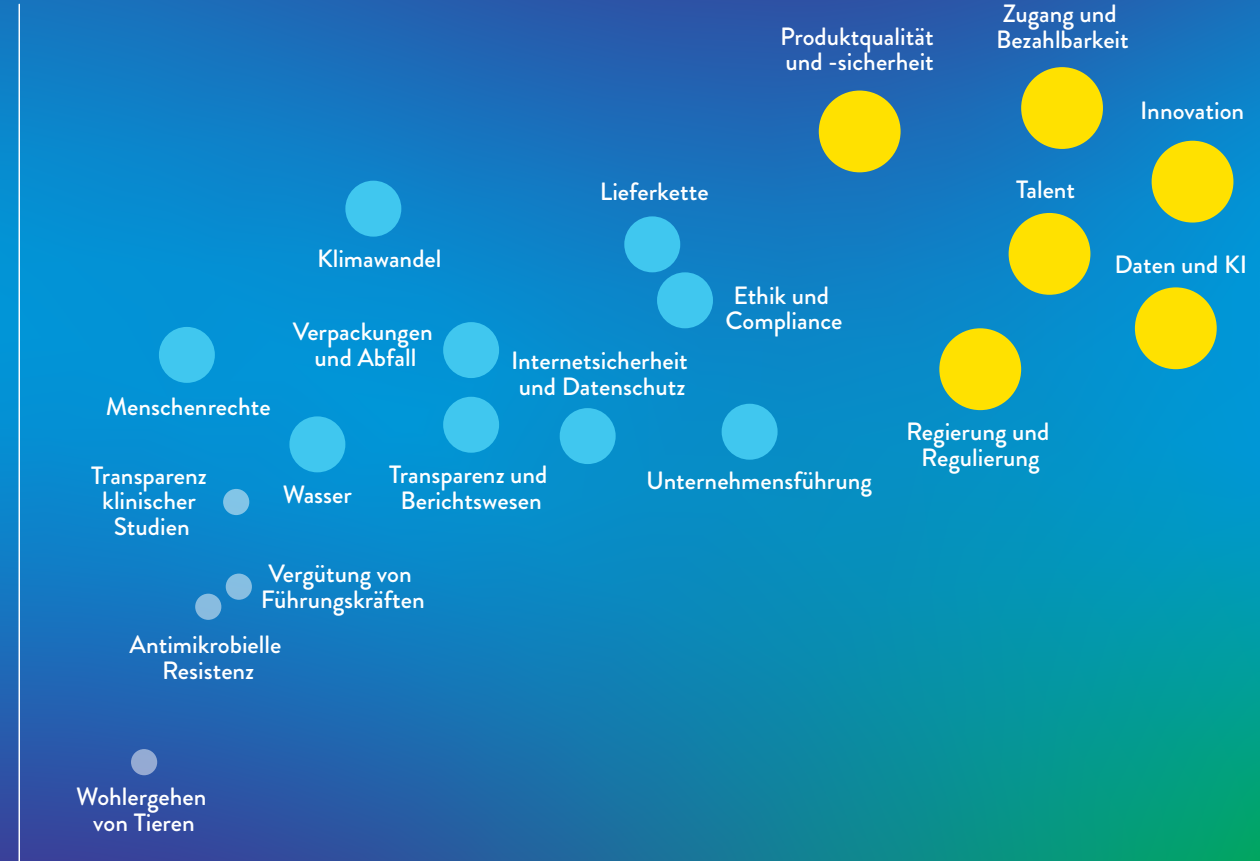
Zugang und Bezahlbarkeit

Produktqualität und -sicherheit

Innovation

Talent

Daten und KI

Lieferkette

Klimawandel

Ethik und Compliance

Verpackungen und Abfall

Internetsicherheit und Datenschutz

Menschenrechte

Regierung und Regulierung

Transparenz klinischer Studien

Wasser

Transparenz und Berichtswesen

Unternehmensführung

Vergütung von Führungskräften

Antimikrobielle Resistenz

Wohlergehen von Tieren